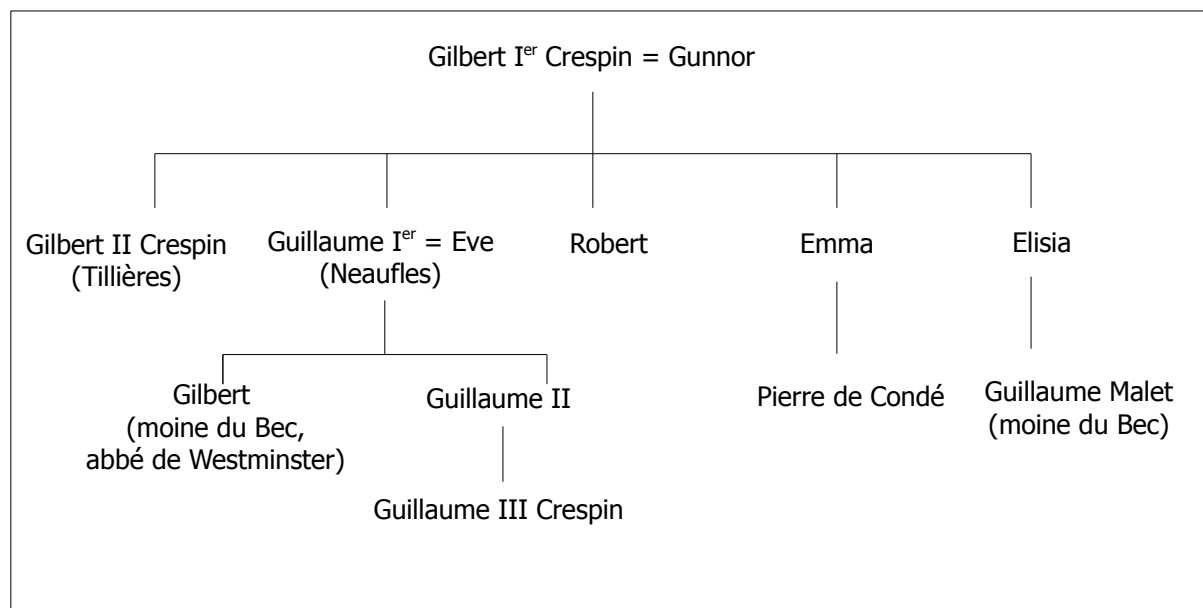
Gilbert I$^{er}$ Crespin = Gunnor

Gilbert II Crespin (Tillières)

Guillaume I$^{er}$ = Eve (Neaufles)

Robert

Emma

Elisia

Gilbert (moine du Bec, abbé de Westminster)

Guillaume II

Guillaume III Crespin

Pierre de Condé

Guillaume Malet (moine du Bec)